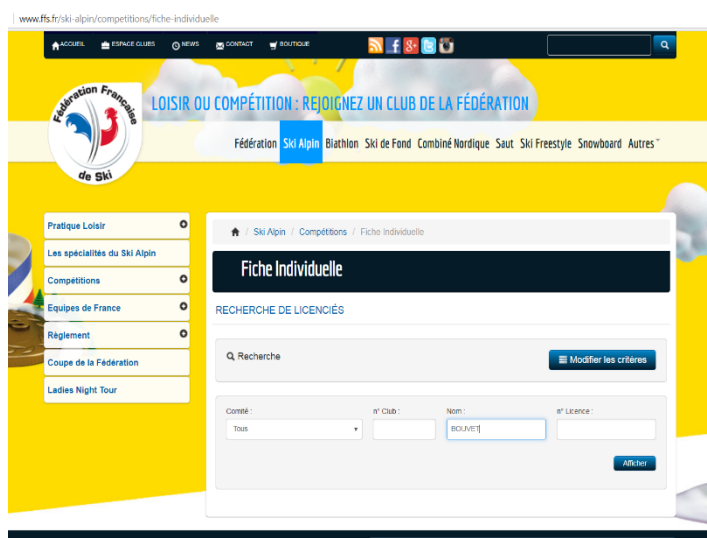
www.ffs.fr/ski-alpin/competitions/fiche-individuelle

ACCUEIL ESPACE CLUBS NEWS CONTACT BOUTIQUE

Fédération Française de Ski

LOISIR OU COMPÉTITION : REJOIGNEZ UN CLUB DE LA FÉDÉRATION

Fédération Ski Alpin Biathlon Ski de Fond Combiné Nordique Saut Ski Freestyle Snowboard Autres

Pratique Loisir
Les spécialités du Ski Alpin
Compétitions
Equipes de France
Règlement
Coupe de la Fédération
Ladies Night Tour

/ Ski Alpin / Compétitions / Fiche Individuelle

Fiche Individuelle

RECHERCHE DE LICENCIÉS

Recherche

Modifier les critères

Comité :
Tous
n° Club :
Nom :
BOUVET
n° Licence :

Afficher